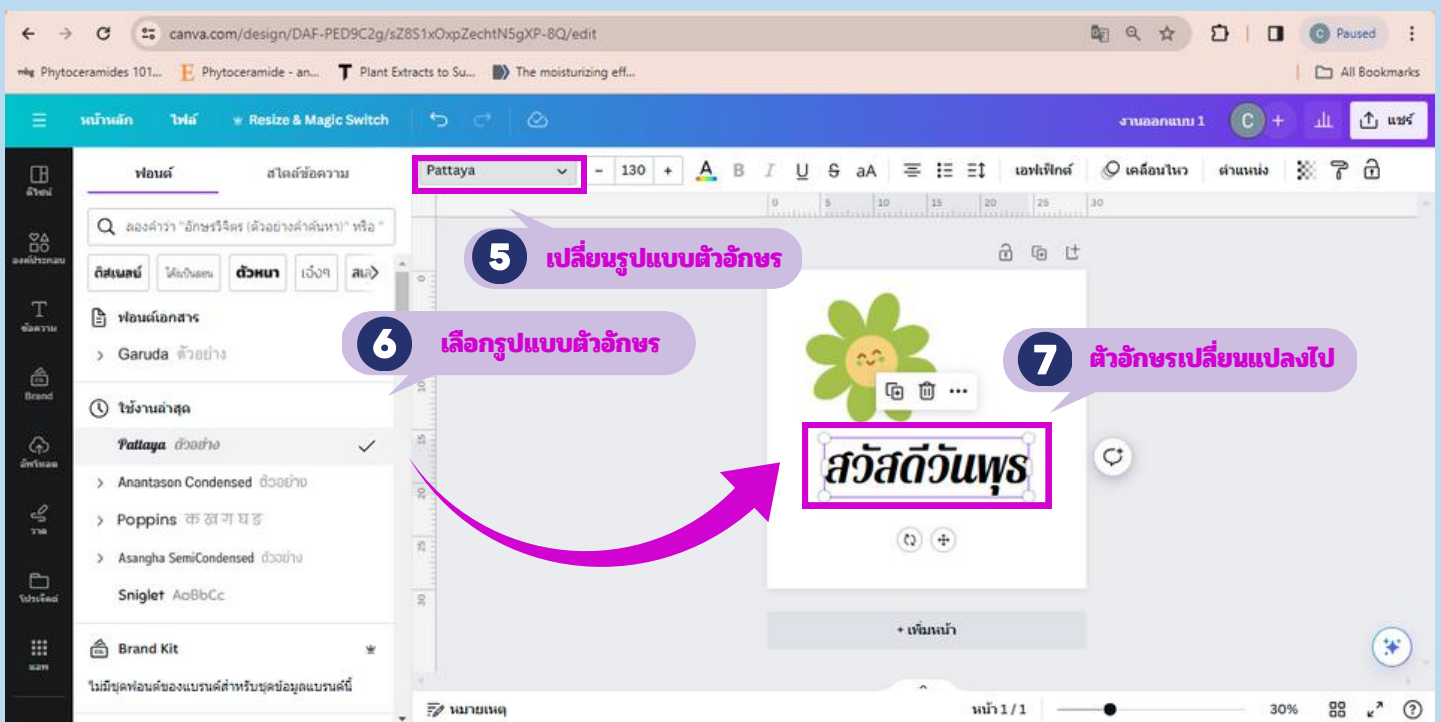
canva.com/design/DAF-PED9C2g/sZ8S1xOxpZechtN5gXP-8Q/edit

Paused

Phytoceramides 101... Phytoceramide - an... Plant Extracts to Su... The moisturizing eff... All Bookmarks

หน้าหลัก ไฟล์ Resize & Magic Switch งานออกแบบ 1 แชร์

ฟอนต์ สไตล์ข้อความ

Pattaya 130 เอฟเฟ็กต์ เคลื่อนไหว ตำแหน่ง

ลองค้นหา "อักษรวิจิตร (ตัวอย่างคำค้นหา)" หรือ "

ดิสเพลย์ ได้เป็นตอน ตัวหนา เอ็งๆ สแล

ฟอนต์เอกสาร

Garuda ตัวอย่าง

ใช้งานล่าสุด

Pattaya ตัวอย่าง

Anantason Condensed ตัวอย่าง

Poppins क ख ग घ ङ

Asangha SemiCondensed ตัวอย่าง

Sniglet AoBbCc

Brand Kit

ไม่มีชุดฟอนต์ของแบรนด์สำหรับชุดข้อมูลแบรนด์นี้

ดีไซน์ องค์ประกอบ ข้อความ Brand อัปโหลด วาด โปรเจกต์ แอพ

5 เปลี่ยนรูปแบบตัวอักษร

6 เลือกรูปแบบตัวอักษร

7 ตัวอักษรเปลี่ยนแปลงไป

สวัสดีวันพุธ

+ เพิ่มหน้า

หมายเหตุ หน้า 1 / 1 30%